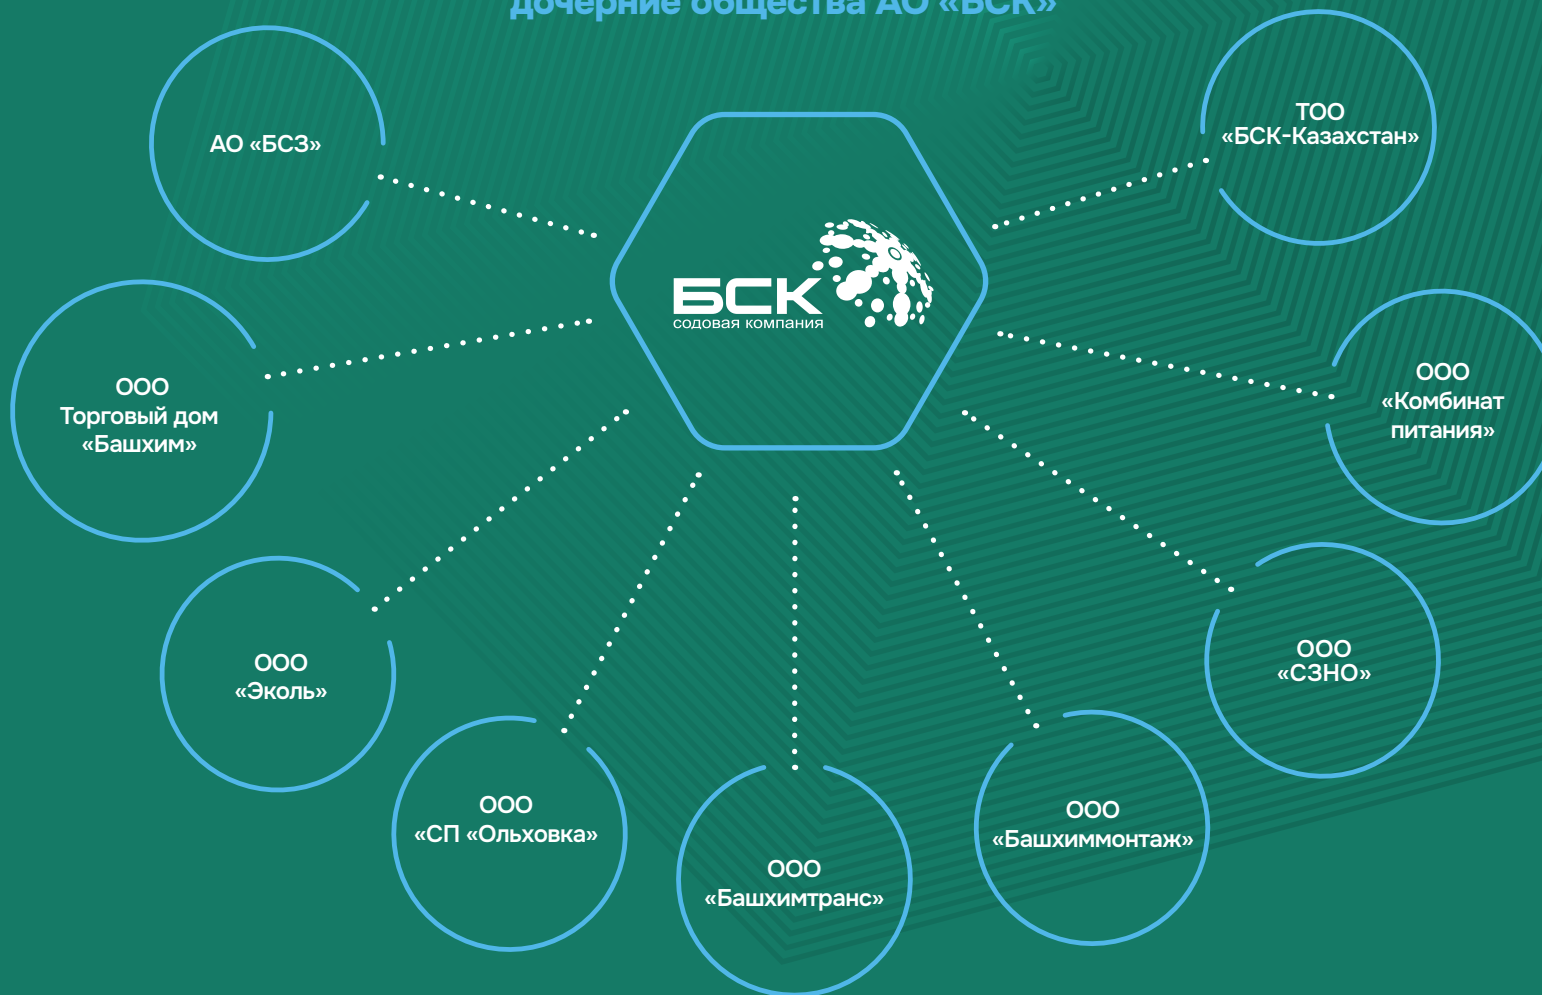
Дочерние общества АО «БСК»

БСК
содовая компания

АО «БСЗ»

ТОО «БСК-Казахстан»

ООО Торговый дом «Башхим»

ООО «Комбинат питания»

ООО «Эколь»

ООО «СЗНО»

ООО «СП «Ольховка»

ООО «Башхимтранс»

ООО «Башхиммонтаж»